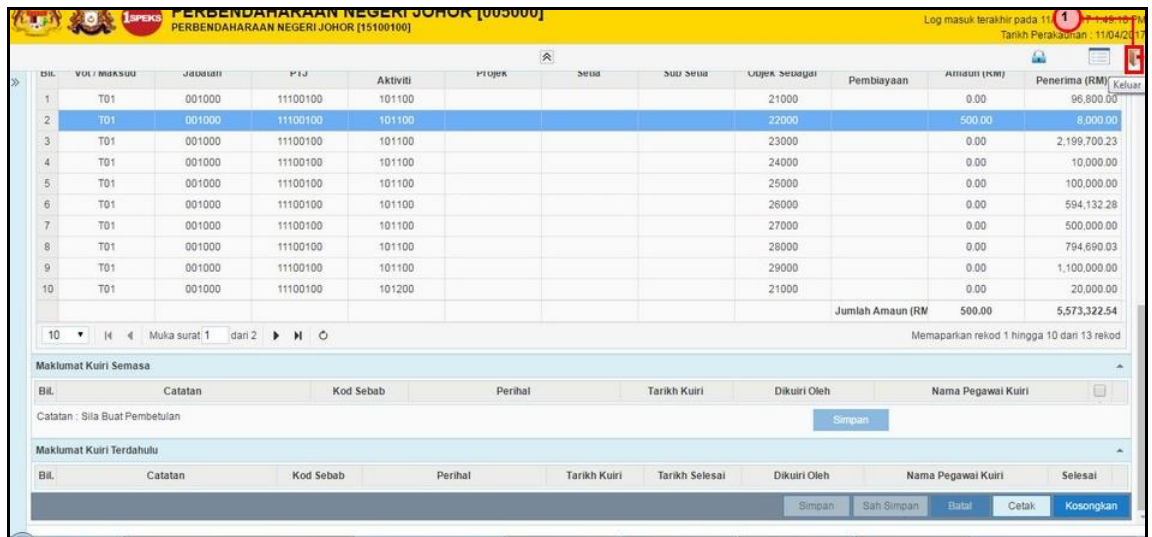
iSPEKS PERBENDAHARAAN NEGERI JOHOR [005000]
PERBENDAHARAAN NEGERI JOHOR [15100100]

Log masuk terakhir pada 11/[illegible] 1 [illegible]7 1:49:18 PM
Tarikh Perakaunan : 11/04/2017

Keluar

| Bil. | Vot / Maksud | Jabatan | PTJ | Aktiviti | Projek | Setia | Sub Setia | Objek Sebagai | Pembiayaan | Amaun (RM) | Penerima (RM) |
|---|---|---|---|---|---|---|---|---|---|---|---|
| 1 | T01 | 001000 | 11100100 | 101100 | | | | 21000 | | 0.00 | 96,800.00 |
| 2 | T01 | 001000 | 11100100 | 101100 | | | | 22000 | | 500.00 | 8,000.00 |
| 3 | T01 | 001000 | 11100100 | 101100 | | | | 23000 | | 0.00 | 2,199,700.23 |
| 4 | T01 | 001000 | 11100100 | 101100 | | | | 24000 | | 0.00 | 10,000.00 |
| 5 | T01 | 001000 | 11100100 | 101100 | | | | 25000 | | 0.00 | 100,000.00 |
| 6 | T01 | 001000 | 11100100 | 101100 | | | | 26000 | | 0.00 | 594,132.28 |
| 7 | T01 | 001000 | 11100100 | 101100 | | | | 27000 | | 0.00 | 500,000.00 |
| 8 | T01 | 001000 | 11100100 | 101100 | | | | 28000 | | 0.00 | 794,690.03 |
| 9 | T01 | 001000 | 11100100 | 101100 | | | | 29000 | | 0.00 | 1,100,000.00 |
| 10 | T01 | 001000 | 11100100 | 101200 | | | | 21000 | | 0.00 | 20,000.00 |
| | | | | | | | | | Jumlah Amaun (RM | 500.00 | 5,573,322.54 |

10 Muka surat 1 dari 2
Memaparkan rekod 1 hingga 10 dari 13 rekod

Maklumat Kuiri Semasa

| Bil. | Catatan | Kod Sebab | Perihal | Tarikh Kuiri | Dikuiri Oleh | Nama Pegawai Kuiri | |
|---|---|---|---|---|---|---|---|

Catatan : Sila Buat Pembetulan
Simpan

Maklumat Kuiri Terdahulu

| Bil. | Catatan | Kod Sebab | Perihal | Tarikh Kuiri | Tarikh Selesai | Dikuiri Oleh | Nama Pegawai Kuiri | Selesai |
|---|---|---|---|---|---|---|---|---|

Simpan Sah Simpan Batal Cetak Kosongkan